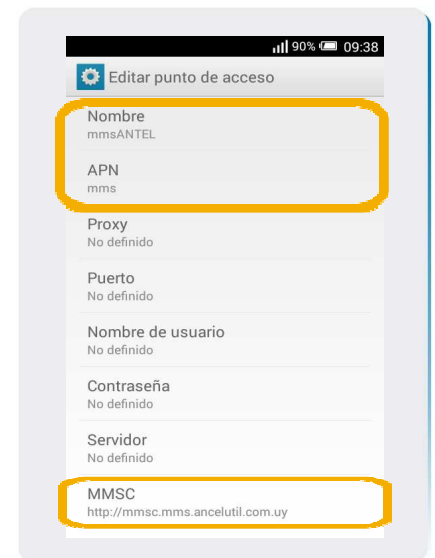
90% 09:38

Editar punto de acceso

Nombre
mmsANTEL

APN
mms

Proxy
No definido

Puerto
No definido

Nombre de usuario
No definido

Contraseña
No definido

Servidor
No definido

MMSC
http://mmsc.mms.ancelutil.com.uy